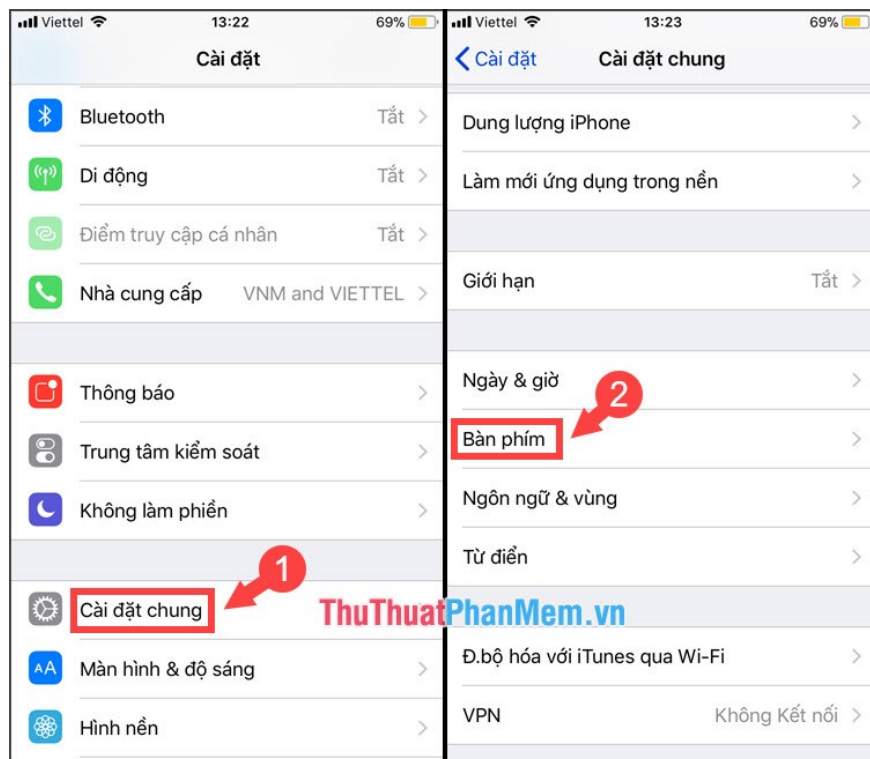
Viettel 13:22 69%

Cài đặt

Bluetooth Tắt

Di động Tắt

Điểm truy cập cá nhân Tắt

Nhà cung cấp VNM and VIETTEL

Thông báo

Trung tâm kiểm soát

Không làm phiền

Cài đặt chung

1

Màn hình & độ sáng

Hình nền

Viettel 13:23 69%

Cài đặt

Cài đặt chung

Dung lượng iPhone

Làm mới ứng dụng trong nền

Giới hạn Tắt

Ngày & giờ

2

Bàn phím

Ngôn ngữ & vùng

Từ điển

ThuThuatPhanMem.vn

Đ.bộ hóa với iTunes qua Wi-Fi

VPN Không Kết nối